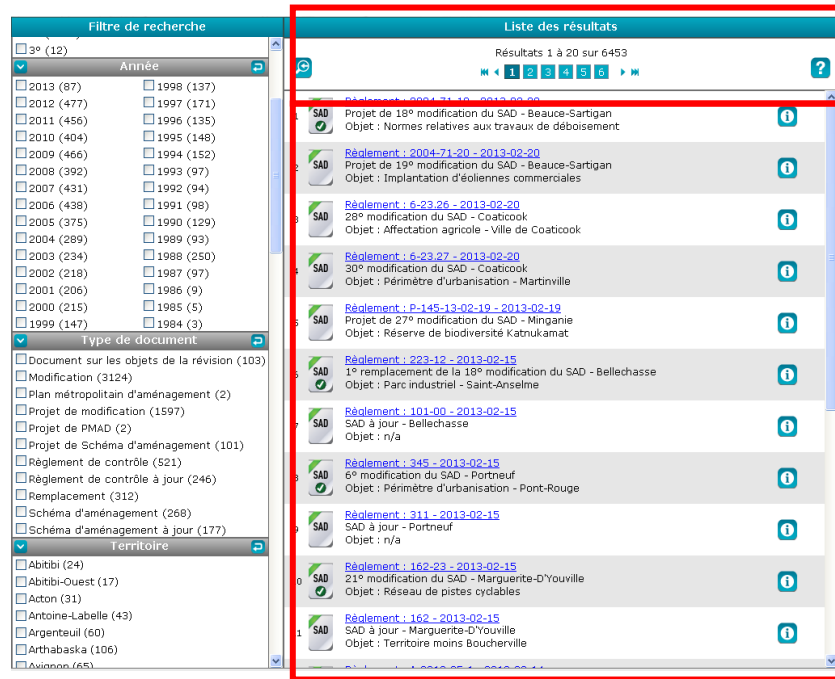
Filtre de recherche

3e (12)

Année

2013 (87)
1998 (137)
2012 (477)
1997 (171)
2011 (456)
1996 (135)
2010 (404)
1995 (148)
2009 (466)
1994 (152)
2008 (392)
1993 (97)
2007 (431)
1992 (94)
2006 (438)
1991 (98)
2005 (375)
1990 (129)
2004 (289)
1989 (93)
2003 (234)
1988 (250)
2002 (218)
1987 (97)
2001 (206)
1986 (9)
2000 (215)
1985 (5)
1999 (147)
1984 (3)

Type de document

Document sur les objets de la révision (103)
Modification (3124)
Plan métropolitain d'aménagement (2)
Projet de modification (1597)
Projet de PMAD (2)
Projet de Schéma d'aménagement (101)
Règlement de contrôle (521)
Règlement de contrôle à jour (246)
Remplacement (312)
Schéma d'aménagement (268)
Schéma d'aménagement à jour (177)

Territoire

Abitibi (24)
Abitibi-Ouest (17)
Acton (31)
Antoine-Labelle (43)
Argenteuil (60)
Arthabaska (106)
Avignon (65)

Liste des résultats

Résultats 1 à 20 sur 6453

1 2 3 4 5 6

?

1
SAD
Règlement : 2004-71-19 - 2013-02-20
Projet de 18e modification du SAD - Beauce-Sartigan
Objet : Normes relatives aux travaux de déboisement

2
SAD
Règlement : 2004-71-20 - 2013-02-20
Projet de 19e modification du SAD - Beauce-Sartigan
Objet : Implantation d'éoliennes commerciales

3
SAD
Règlement : 6-23.26 - 2013-02-20
28e modification du SAD - Coaticook
Objet : Affectation agricole - Ville de Coaticook

4
SAD
Règlement : 6-23.27 - 2013-02-20
30e modification du SAD - Coaticook
Objet : Périmètre d'urbanisation - Martinville

5
SAD
Règlement : P-145-13-02-19 - 2013-02-19
Projet de 27e modification du SAD - Minganie
Objet : Réserve de biodiversité Katnukamat

6
SAD
Règlement : 223-12 - 2013-02-15
1e remplacement de la 18e modification du SAD - Bellechasse
Objet : Parc industriel - Saint-Anselme

7
SAD
Règlement : 101-00 - 2013-02-15
SAD à jour - Bellechasse
Objet : n/a

8
SAD
Règlement : 345 - 2013-02-15
6e modification du SAD - Portneuf
Objet : Périmètre d'urbanisation - Pont-Rouge

9
SAD
Règlement : 311 - 2013-02-15
SAD à jour - Portneuf
Objet : n/a

10
SAD
Règlement : 162-23 - 2013-02-15
21e modification du SAD - Marguerite-D'Youville
Objet : Réseau de pistes cyclables

11
SAD
Règlement : 162 - 2013-02-15
SAD à jour - Marguerite-D'Youville
Objet : Territoire moins Boucherville